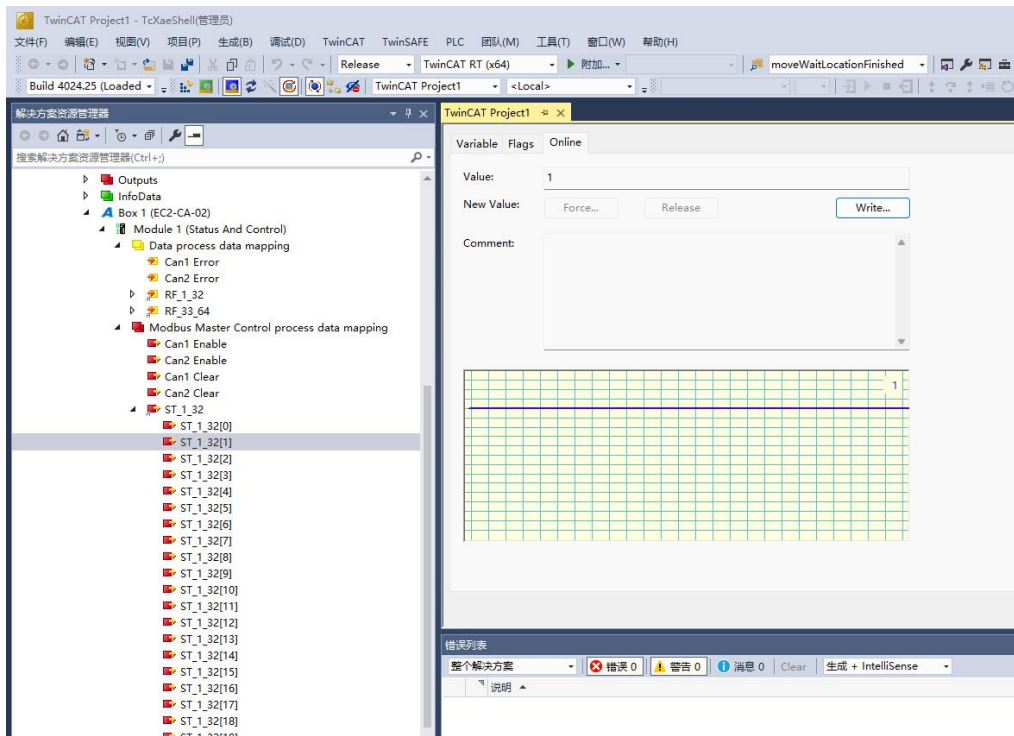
TwinCAT Project1 - TcXaeShell(管理员)

文件(F) 编辑(E) 视图(V) 项目(P) 生成(B) 调试(D) TwinCAT TwinSAFE PLC 团队(M) 工具(T) 窗口(W) 帮助(H)

Release TwinCAT RT (x64) ▶ 附加... moveWaitLocationFinished

Build 4024.25 (Loaded TwinCAT Project1 <Local>

解决方案资源管理器

搜索解决方案资源管理器(Ctrl+;)

Outputs
InfoData
Box 1 (EC2-CA-02)
Module 1 (Status And Control)
Data process data mapping
Can1 Error
Can2 Error
RF_1_32
RF_33_64
Modbus Master Control process data mapping
Can1 Enable
Can2 Enable
Can1 Clear
Can2 Clear
ST_1_32
ST_1_32[0]
ST_1_32[1]
ST_1_32[2]
ST_1_32[3]
ST_1_32[4]
ST_1_32[5]
ST_1_32[6]
ST_1_32[7]
ST_1_32[8]
ST_1_32[9]
ST_1_32[10]
ST_1_32[11]
ST_1_32[12]
ST_1_32[13]
ST_1_32[14]
ST_1_32[15]
ST_1_32[16]
ST_1_32[17]
ST_1_32[18]
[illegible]

TwinCAT Project1

Variable Flags Online

Value: 1

New Value: Force... Release Write...

Comment:

1

错误列表

整个解决方案 错误 0 警告 0 消息 0 Clear 生成 + IntelliSense

说明